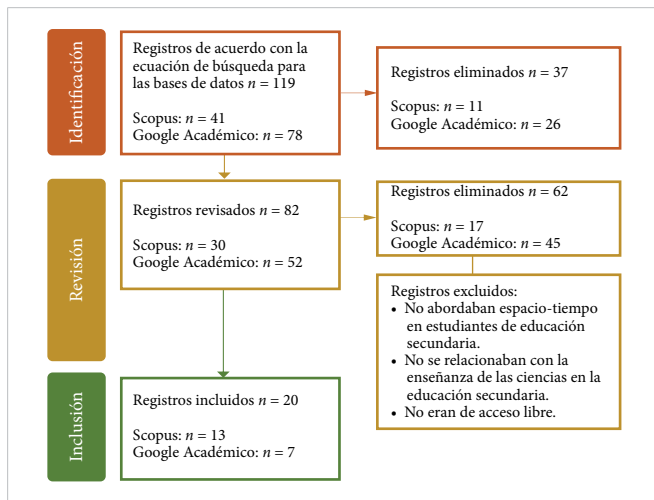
Identificación

Registros de acuerdo con la ecuación de búsqueda para las bases de datos $n = 119$

Scopus: $n = 41$
Google Académico: $n = 78$

Registros eliminados $n = 37$

Scopus: $n = 11$
Google Académico: $n = 26$

Revisión

Registros revisados $n = 82$

Scopus: $n = 30$
Google Académico: $n = 52$

Registros eliminados $n = 62$

Scopus: $n = 17$
Google Académico: $n = 45$

Registros excluidos:
• No abordaban espacio-tiempo en estudiantes de educación secundaria.
• No se relacionaban con la enseñanza de las ciencias en la educación secundaria.
• No eran de acceso libre.

Inclusión

Registros incluidos $n = 20$

Scopus: $n = 13$
Google Académico: $n = 7$